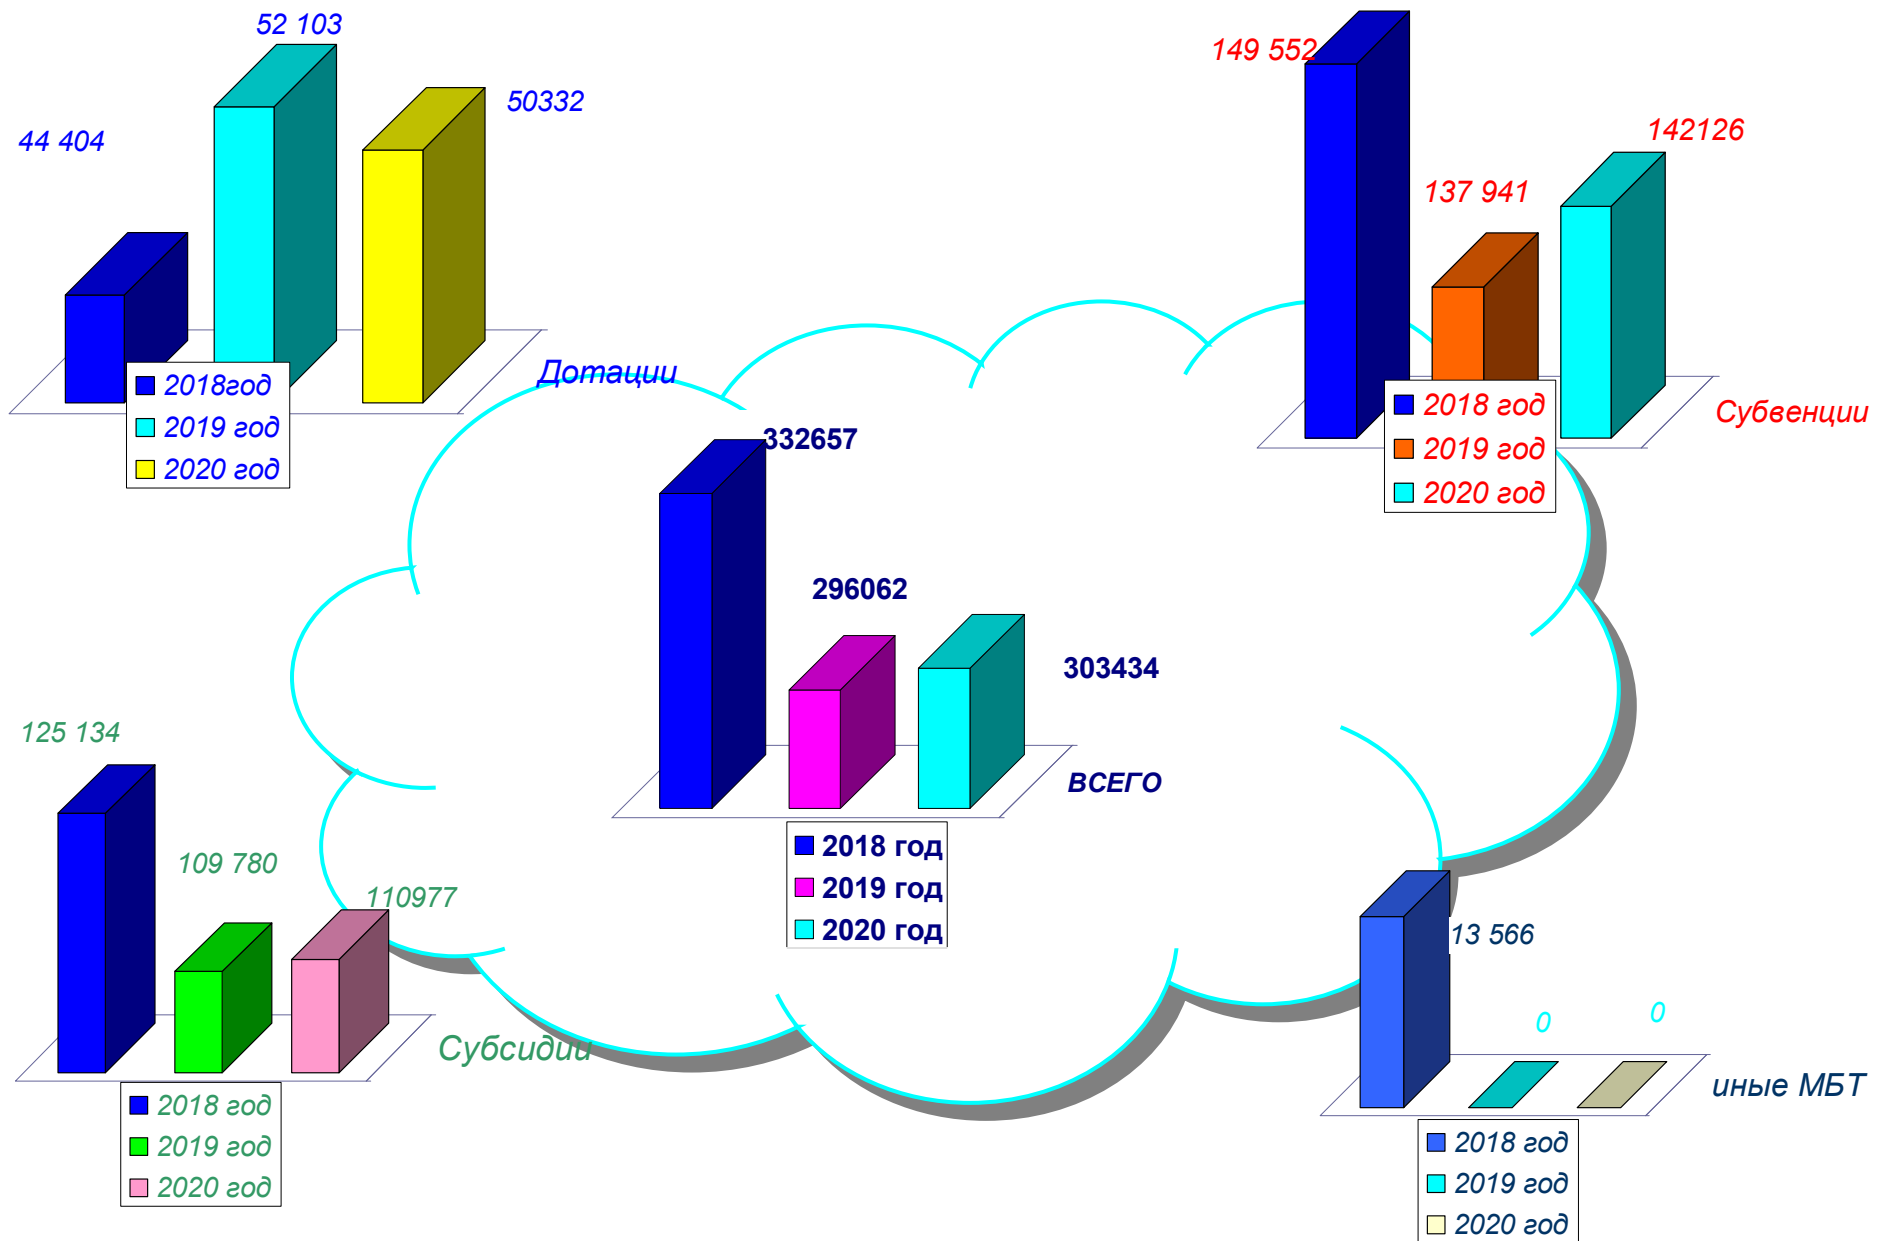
52 103
50332
44 404
2018год
2019 год
2020 год
Дотации

149 552
137 941
142126
2018 год
2019 год
2020 год
Субвенции

332657
296062
303434
ВСЕГО
2018 год
2019 год
2020 год

125 134
109 780
110977
Субсидии
2018 год
2019 год
2020 год

13 566
0
0
иные МБТ
2018 год
2019 год
2020 год